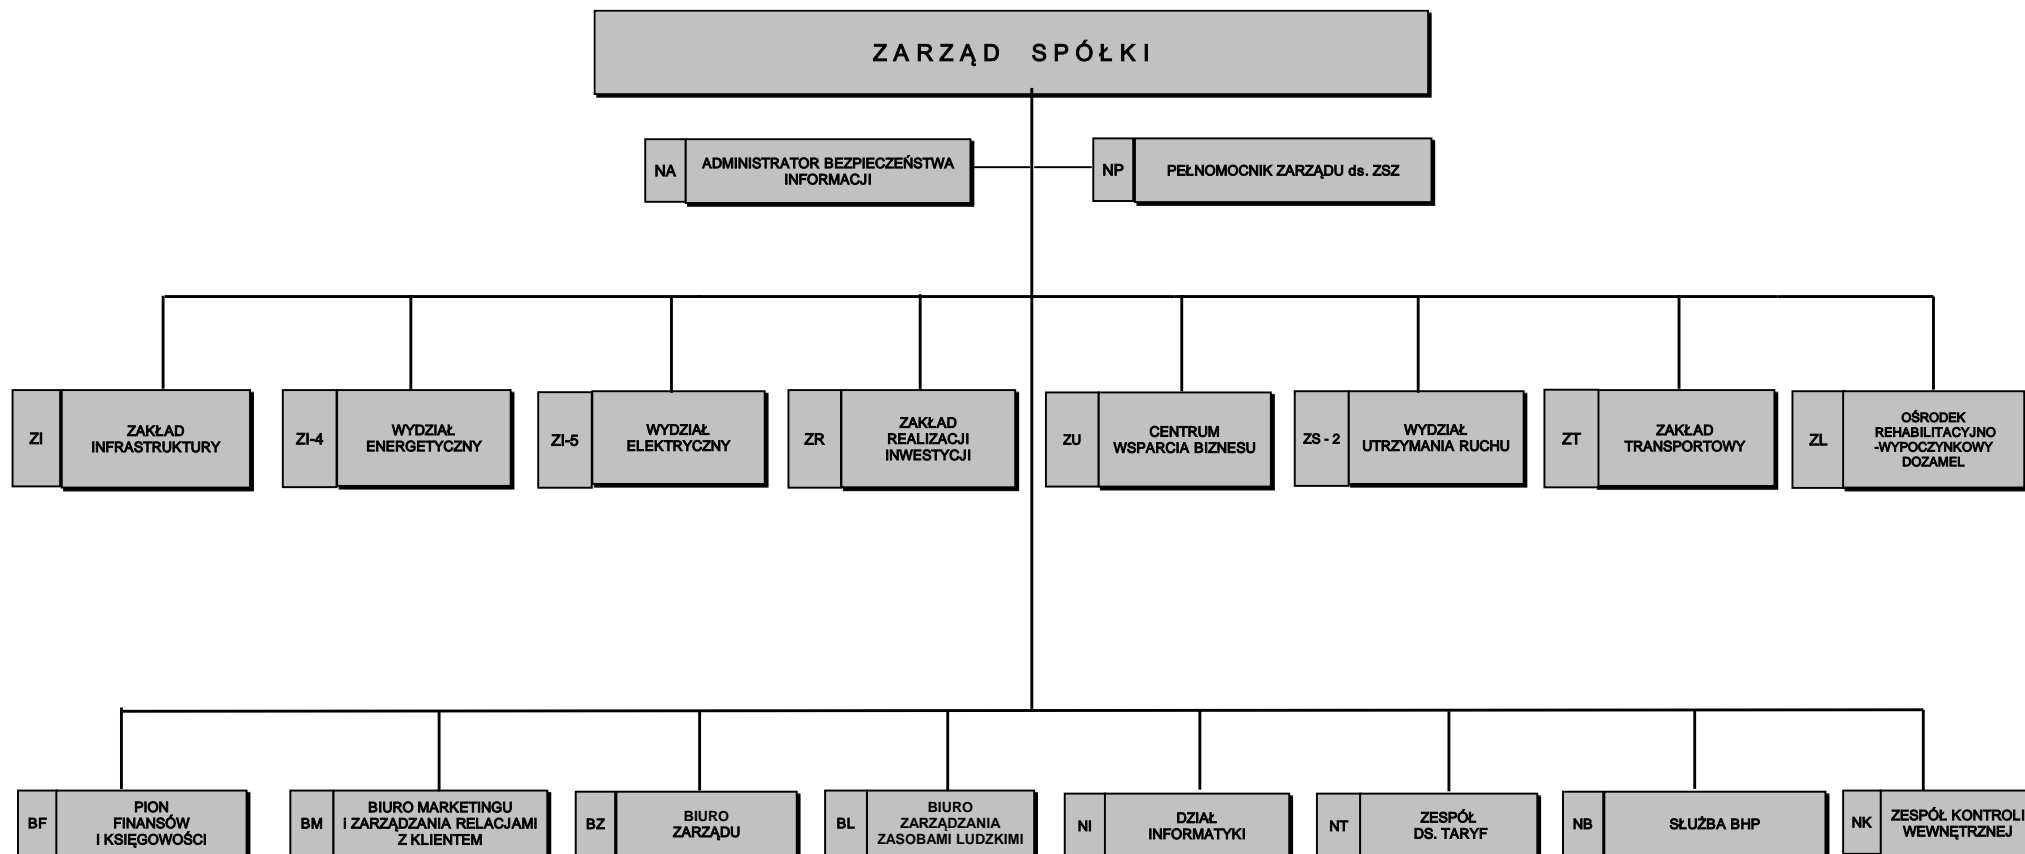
ZARZĄD SPÓŁKI

NA ADMINISTRATOR BEZPIECZEŃSTWA INFORMACJI

NP PEŁNOMOCNIK ZARZĄDU ds. ZSZ

ZI ZAKŁAD INFRASTRUKTURY

ZI-4 WYDZIAŁ ENERGETYCZNY

ZI-5 WYDZIAŁ ELEKTRYCZNY

ZR ZAKŁAD REALIZACJI INWESTYCJI

ZU CENTRUM WSPARCIA BIZNESU

ZS - 2 WYDZIAŁ UTRZYMANIA RUCHU

ZT ZAKŁAD TRANSPORTOWY

ZL OŚRODEK REHABILITACYJNO -WYPOCZYNKOWY DOZAMEL

BF PION FINANSÓW I KSIĘGOWOŚCI

BM BIURO MARKETINGU I ZARZĄDZANIA RELACJAMI Z KLIENTEM

BZ BIURO ZARZĄDU

BL BIURO ZARZĄDZANIA ZASOBAMI LUDZKIMI

NI DZIAŁ INFORMATYKI

NT ZESPÓŁ DS. TARYF

NB SŁUŻBA BHP

NK ZESPÓŁ KONTROLI WEWNĘTRZNEJ